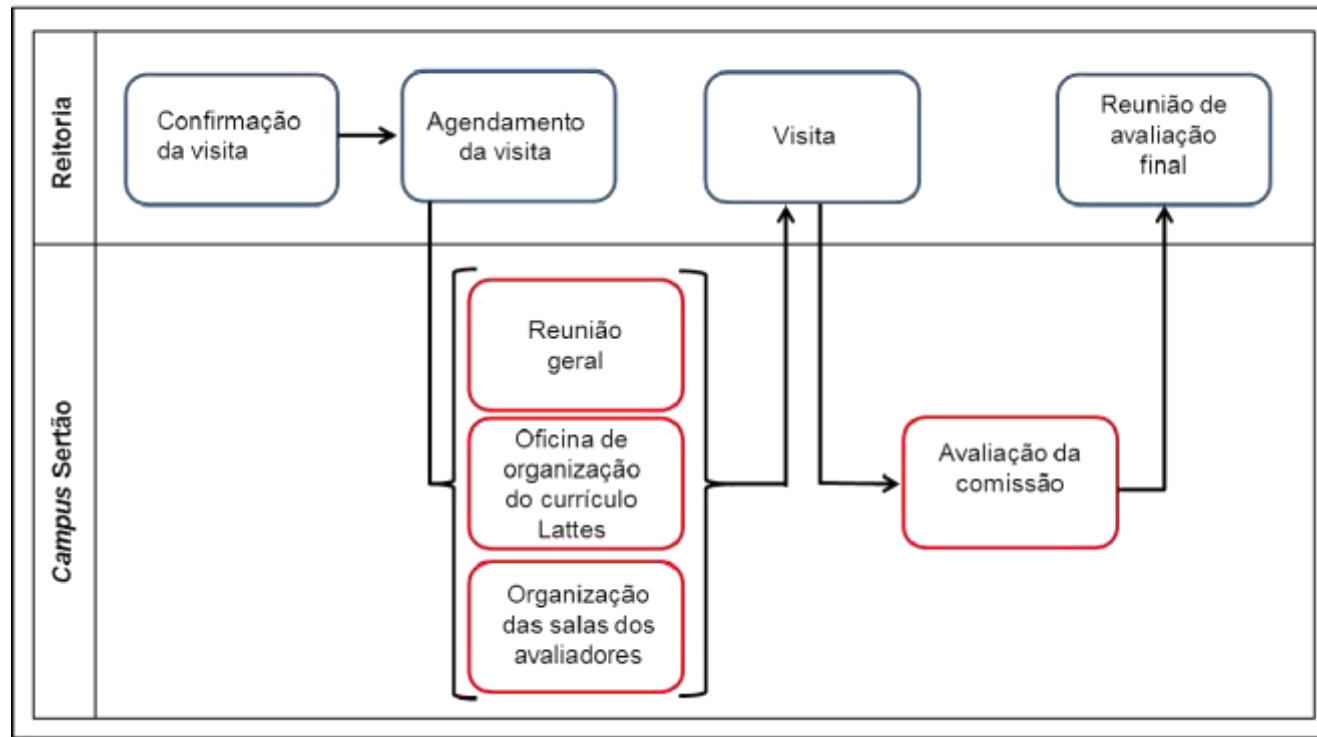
Reitoria

Confirmação da visita

Agendamento da visita

Visita

Reunião de avaliação final

Campus Sertão

Reunião geral

Oficina de organização do currículo Lattes

Organização das salas dos avaliadores

Avaliação da comissão